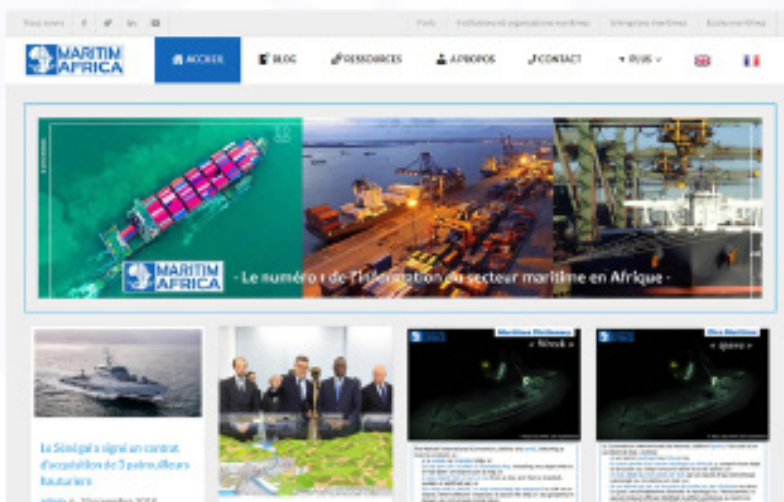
Nous suivre

Ports   Institutions et organisations maritimes   Entreprises maritimes   Escales maritimes

MARITIME AFRICA

ACCUEIL   BLOG   RESSOURCES   A PROPOS   CONTACT   PLUS

MARITIME AFRICA

- Le numéro 1 de l'information du secteur maritime en Afrique -

Le Sénégal a signé un contrat d'acquisition de 3 patrouilleurs hauturiers

Maritime Dictionary
« Wreck »

Dico Maritime
« épave »

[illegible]